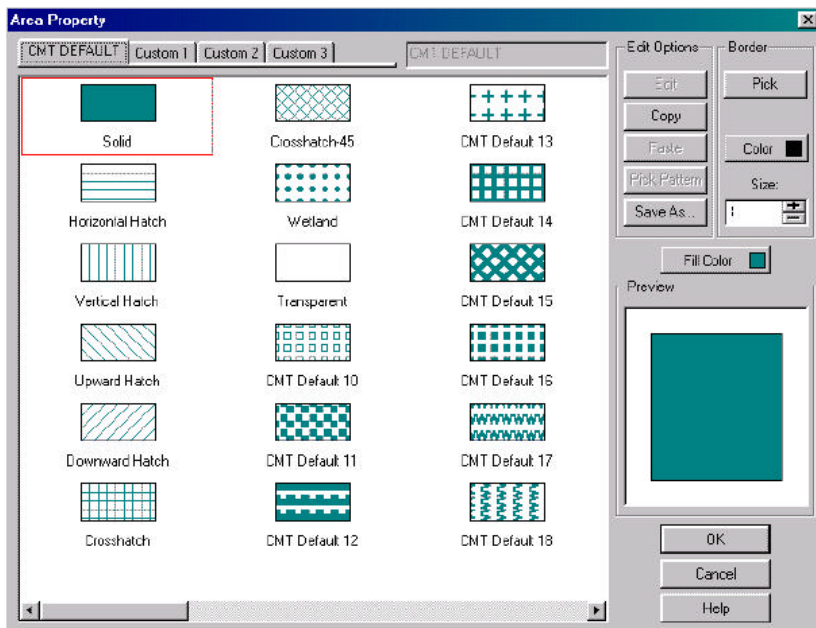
Area Property

CMT DEFAULT | Custom 1 | Custom 2 | Custom 3

CMT DEFAULT

Solid
Crosshatch-45
CMT Default 13
Horizontal Hatch
Wetland
CMT Default 14
Vertical Hatch
Transparent
CMT Default 15
Upward Hatch
CMT Default 10
CMT Default 16
Downward Hatch
CMT Default 11
CMT Default 17
Crosshatch
CMT Default 12
CMT Default 18

Edit Options
Edit
Copy
Paste
Pick Pattern
Save As...

Border
Pick
Color
Size:
1

Fill Color

Preview

OK
Cancel
Help